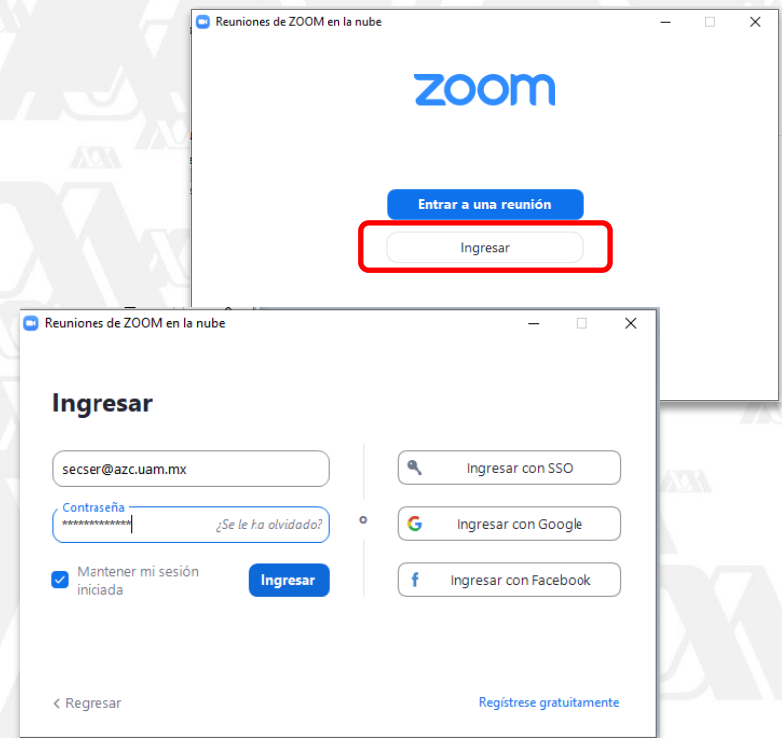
Reuniones de ZOOM en la nube

zoom

Entrar a una reunión

Ingresar

Reuniones de ZOOM en la nube

Ingresar

secser@azc.uam.mx

Contraseña

*************

¿Se le ha olvidado?

Mantener mi sesión iniciada

Ingresar

o

Ingresar con SSO

Ingresar con Google

Ingresar con Facebook

< Regresar

Regístrese gratuitamente